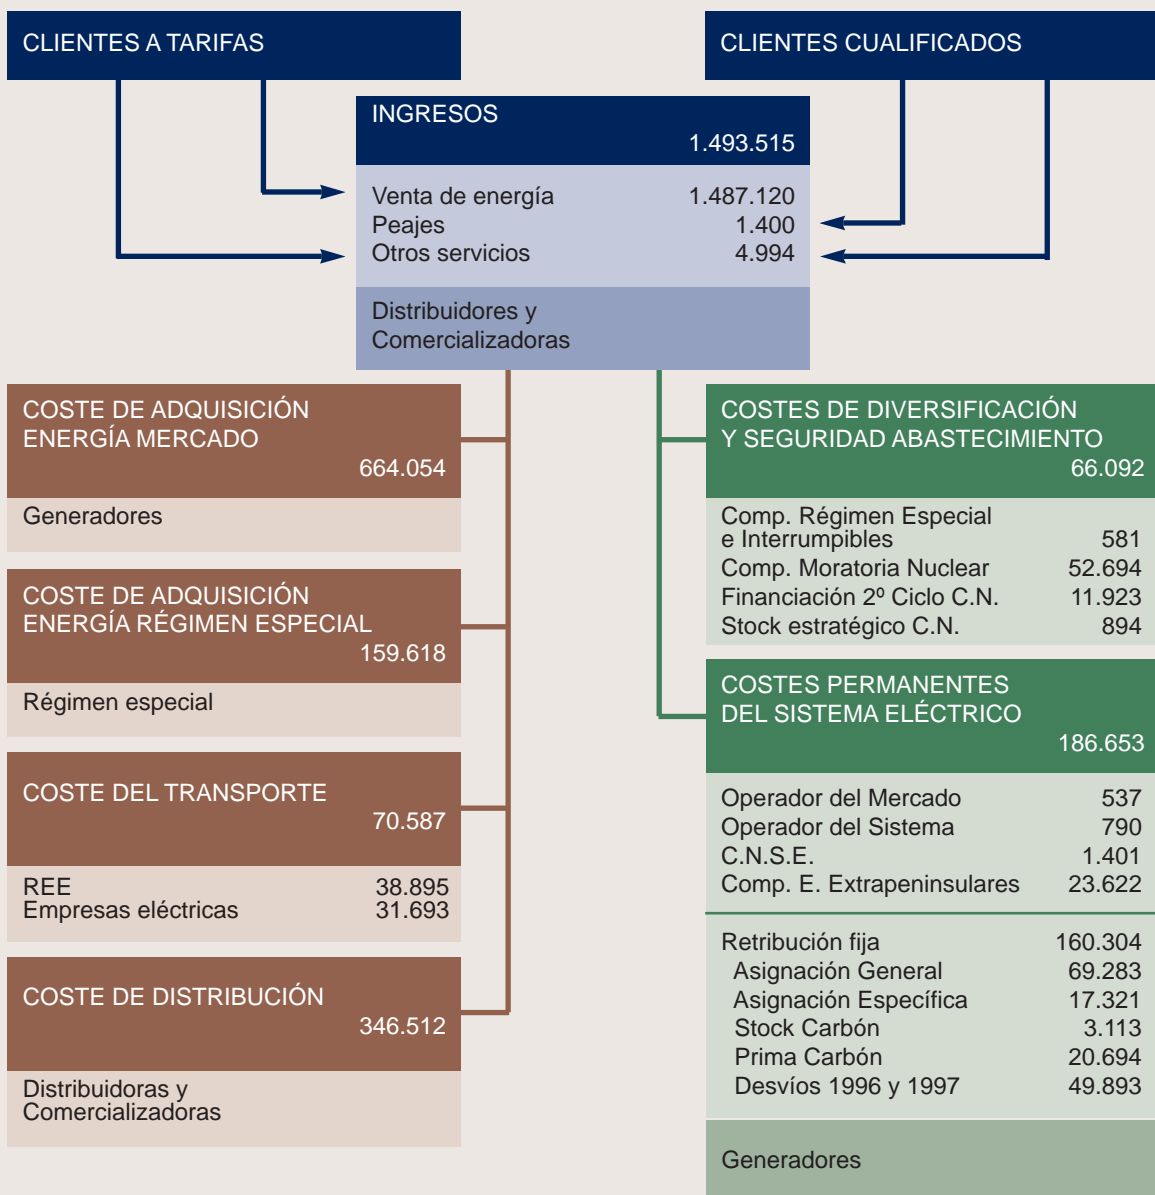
CLIENTES A TARIFAS

CLIENTES CUALIFICADOS

INGRESOS
1.493.515

Venta de energía 1.487.120
Peajes 1.400
Otros servicios 4.994

Distribuidores y Comercializadoras

COSTE DE ADQUISICIÓN ENERGÍA MERCADO
664.054

Generadores

COSTE DE ADQUISICIÓN ENERGÍA RÉGIMEN ESPECIAL
159.618

Régimen especial

COSTE DEL TRANSPORTE
70.587

REE 38.895
Empresas eléctricas 31.693

COSTE DE DISTRIBUCIÓN
346.512

Distribuidoras y Comercializadoras

COSTES DE DIVERSIFICACIÓN Y SEGURIDAD ABASTECIMIENTO
66.092

| | |
|---|---|
| Comp. Régimen Especial e Interrumpibles | 581 |
| Comp. Moratoria Nuclear | 52.694 |
| Financiación 2º Ciclo C.N. | 11.923 |
| Stock estratégico C.N. | 894 |

COSTES PERMANENTES DEL SISTEMA ELÉCTRICO
186.653

| | |
|---|---|
| Operador del Mercado | 537 |
| Operador del Sistema | 790 |
| C.N.S.E. | 1.401 |
| Comp. E. Extrapeninsulares | 23.622 |

| | |
|---|---|
| Retribución fija | 160.304 |
| Asignación General | 69.283 |
| Asignación Específica | 17.321 |
| Stock Carbón | 3.113 |
| Prima Carbón | 20.694 |
| Desvíos 1996 y 1997 | 49.893 |

Generadores